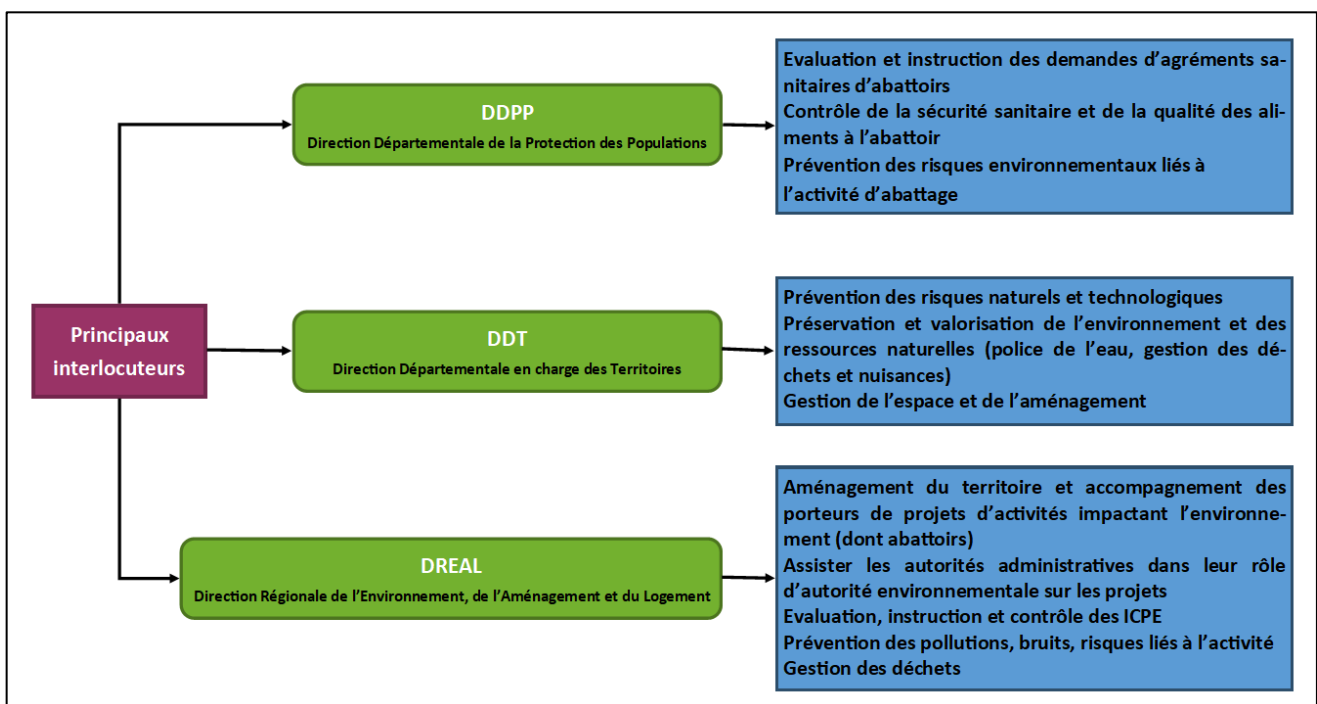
Principaux interlocuteurs

DDPP
Direction Départementale de la Protection des Populations

Evaluation et instruction des demandes d’agréments sanitaires d’abattoirs
Contrôle de la sécurité sanitaire et de la qualité des aliments à l’abattoir
Prévention des risques environnementaux liés à l’activité d’abattage

DDT
Direction Départementale en charge des Territoires

Prévention des risques naturels et technologiques
Préservation et valorisation de l’environnement et des ressources naturelles (police de l’eau, gestion des déchets et nuisances)
Gestion de l’espace et de l’aménagement

DREAL
Direction Régionale de l’Environnement, de l’Aménagement et du Logement

Aménagement du territoire et accompagnement des porteurs de projets d’activités impactant l’environnement (dont abattoirs)
Assister les autorités administratives dans leur rôle d’autorité environnementale sur les projets
Evaluation, instruction et contrôle des ICPE
Prévention des pollutions, bruits, risques liés à l’activité
Gestion des déchets